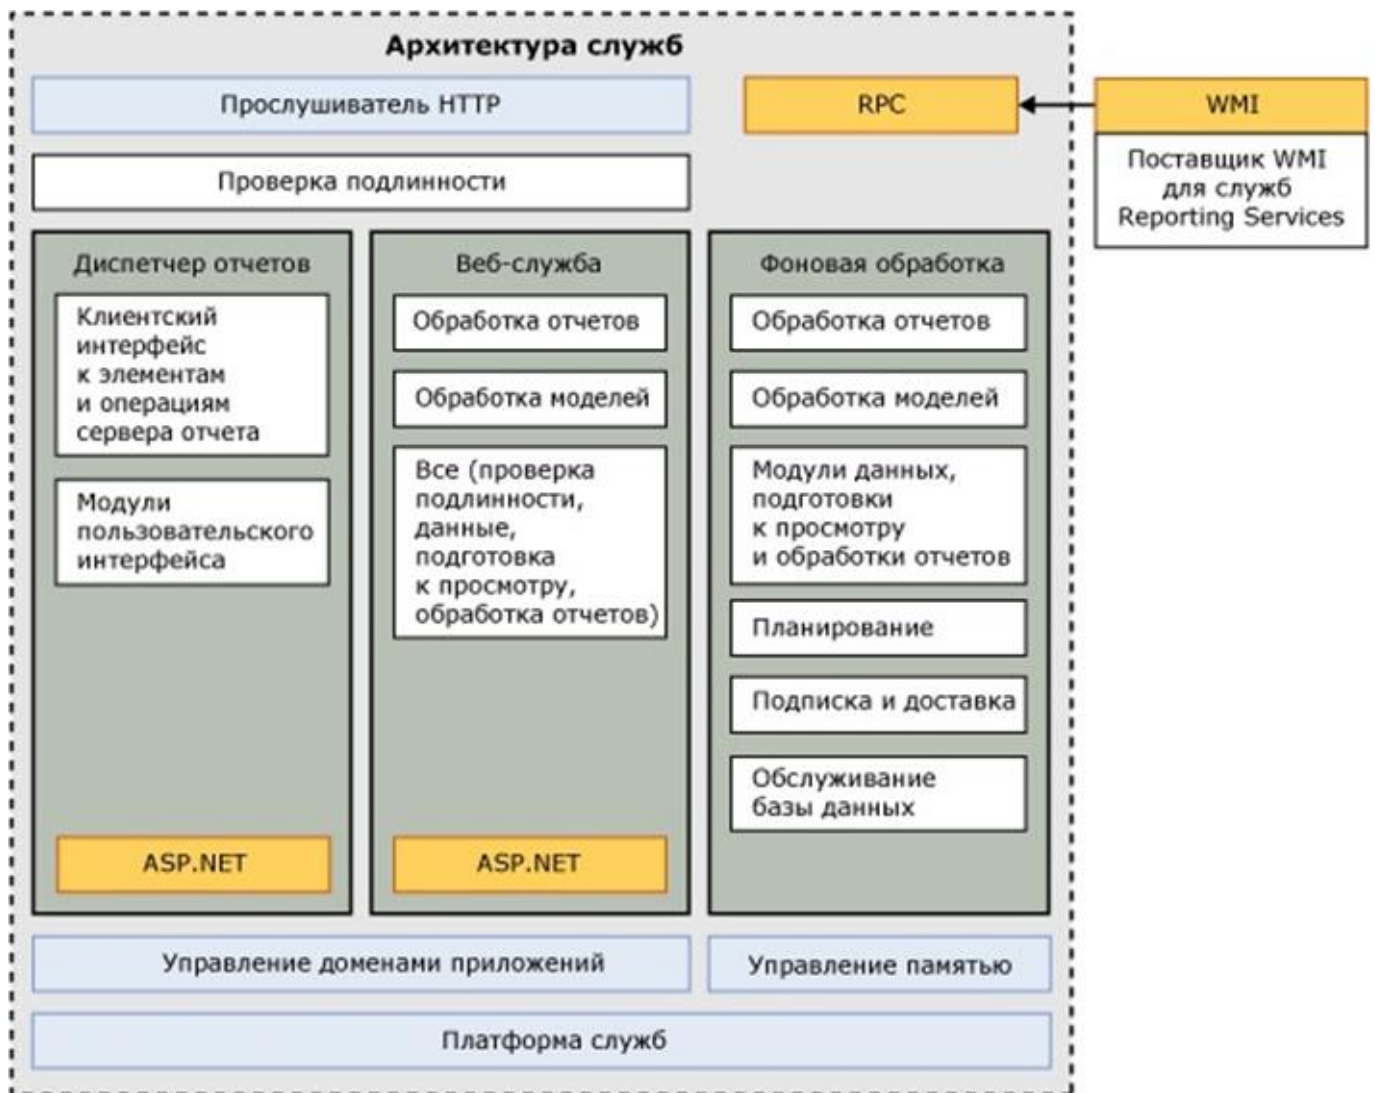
Архитектура служб

Прослушиватель HTTP

RPC

WMI

Поставщик WMI для служб Reporting Services

Проверка подлинности

Диспетчер отчетов

Клиентский интерфейс к элементам и операциям сервера отчета

Модули пользовательского интерфейса

ASP.NET

Веб-служба

Обработка отчетов

Обработка моделей

Все (проверка подлинности, данные, подготовка к просмотру, обработка отчетов)

ASP.NET

Фоновая обработка

Обработка отчетов

Обработка моделей

Модули данных, подготовки к просмотру и обработки отчетов

Планирование

Подписка и доставка

Обслуживание базы данных

Управление доменами приложений

Управление памятью

Платформа служб